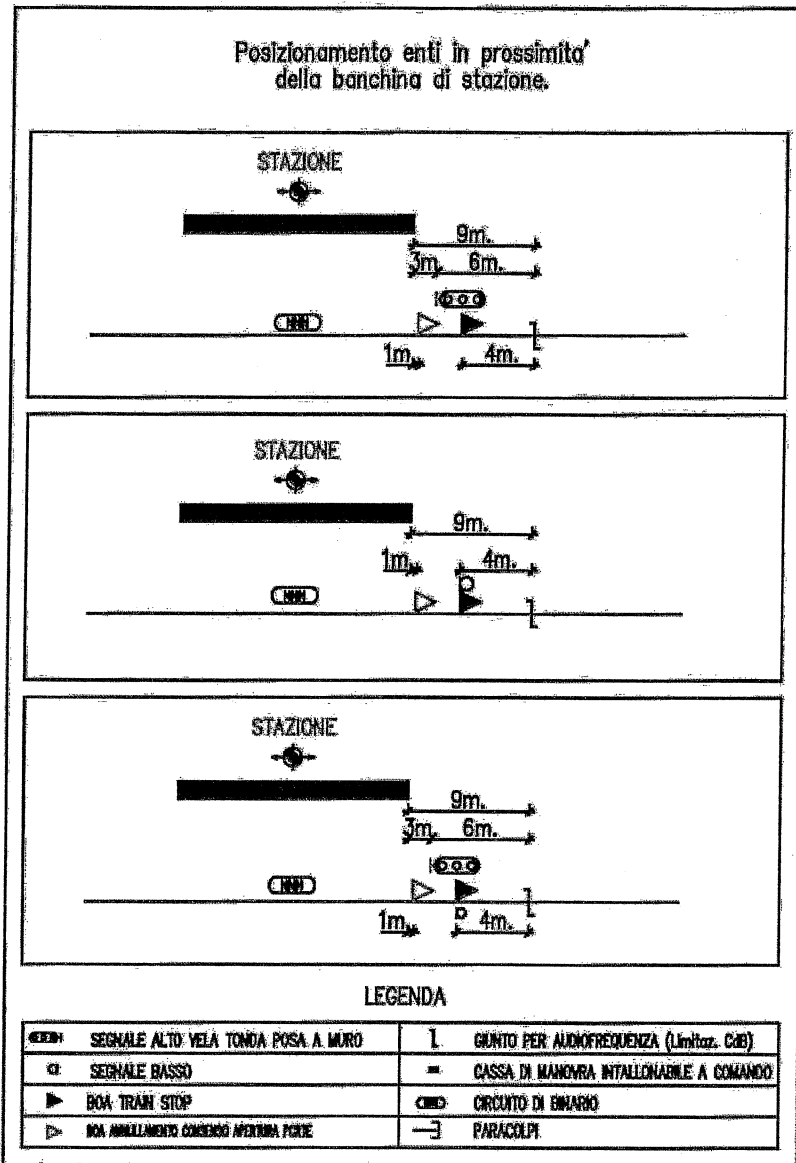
Posizionamento enti in prossimita' della banchina di stazione.

STAZIONE

9m.

3m. 6m.

1m. 4m.

STAZIONE

9m.

1m. 4m.

STAZIONE

9m.

3m. 6m.

1m. 4m.

LEGENDA

| | | | |
|---|---|---|---|
| | SEGNALE ALTO VELA TONDA POSA A MURO | | GIUNTO PER AUDIOFREQUENZA (Limitaz. CdB) |
| | SEGNALE BASSO | | CASSA DI MANOVRA INTALLONABILE A COMANDO |
| | BOA TRAIN STOP | | CIRCUITO DI BINARIO |
| | BOA ABILITAMENTO CONSENSO APERTURA PORTE | | PARACOLPI |